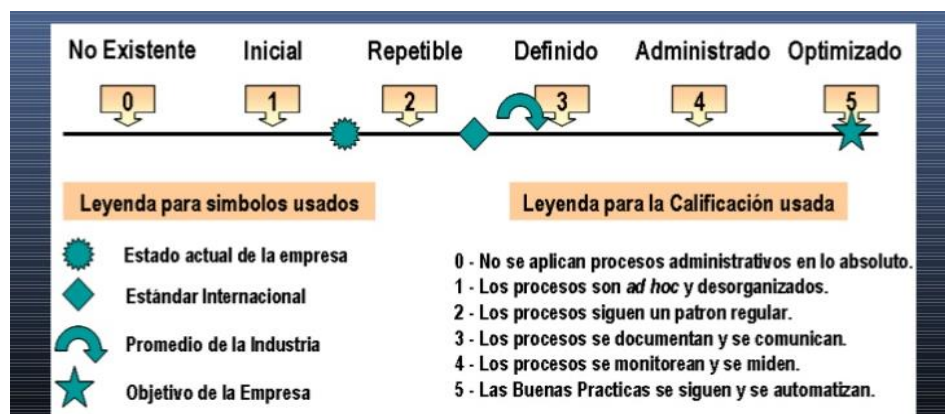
No Existente Inicial Repetible Definido Administrado Optimizado

0 1 2 3 4 5

Leyenda para simbolos usados

Estado actual de la empresa

Estándar Internacional

Promedio de la Industria

Objetivo de la Empresa

Leyenda para la Calificación usada

0 - No se aplican procesos administrativos en lo absoluto.
1 - Los procesos son *ad hoc* y desorganizados.
2 - Los procesos siguen un patron regular.
3 - Los procesos se documentan y se comunican.
4 - Los procesos se monitorean y se miden.
5 - Las Buenas Practicas se siguen y se automatizan.